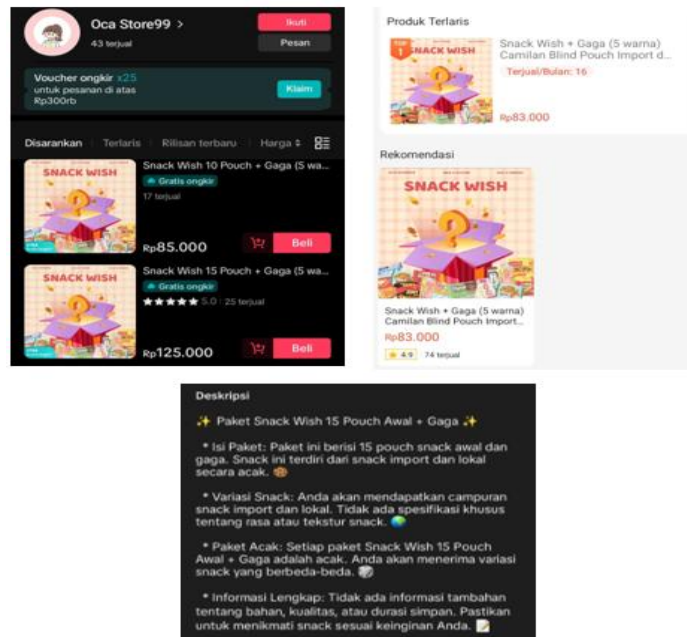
Oca Store99 >
43 terjual
Ikuti
Pesan

Voucher ongkir x25
untuk pesanan di atas Rp300rb
Klaim

Disarankan | Terlaris | Rilisan terbaru | Harga

SNACK WISH
Snack Wish 10 Pouch + Gaga (5 wa...
Gratis ongkir
17 terjual
Rp85.000
Beli

SNACK WISH
Snack Wish 15 Pouch + Gaga (5 wa...
Gratis ongkir
5.0 | 25 terjual
Rp125.000
Beli

Produk Terlaris
SNACK WISH
Snack Wish + Gaga (5 warna) Camilan Blind Pouch Import d...
Terjual/Bulan: 16
Rp83.000

Rekomendasi
SNACK WISH
Snack Wish + Gaga (5 warna) Camilan Blind Pouch Import...
Rp83.000
4.9 | 74 terjual

Deskripsi

✨ Paket Snack Wish 15 Pouch Awal + Gaga ✨

• Isi Paket: Paket ini berisi 15 pouch snack awal dan gaga. Snack ini terdiri dari snack import dan lokal secara acak. 🍪

• Variasi Snack: Anda akan mendapatkan campuran snack import dan lokal. Tidak ada spesifikasi khusus tentang rasa atau tekstur snack. 🌍

• Paket Acak: Setiap paket Snack Wish 15 Pouch Awal + Gaga adalah acak. Anda akan menerima variasi snack yang berbeda-beda. 🎲

• Informasi Lengkap: Tidak ada informasi tambahan tentang bahan, kualitas, atau durasi simpan. Pastikan untuk menikmati snack sesuai keinginan Anda. 📝